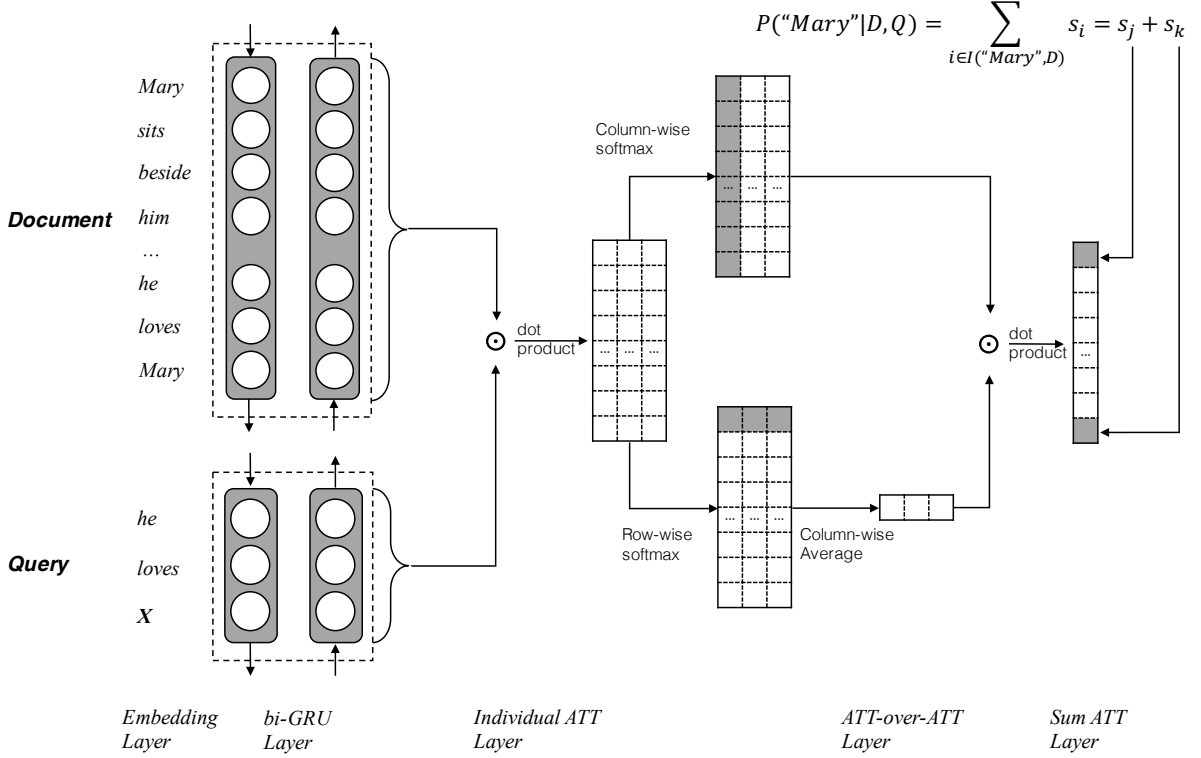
$P(\text{“}Mary\text{”}|D,Q) = \sum_{i \in I(\text{“}Mary\text{”},D)} s_i = s_j + s_k$

Document

Mary
sits
beside
him
…
he
loves
Mary

Query

he
loves
X

dot product

Column-wise softmax

...

...

...

...

Row-wise softmax

Column-wise Average

dot product

...

Embedding Layer

bi-GRU Layer

Individual ATT Layer

ATT-over-ATT Layer

Sum ATT Layer